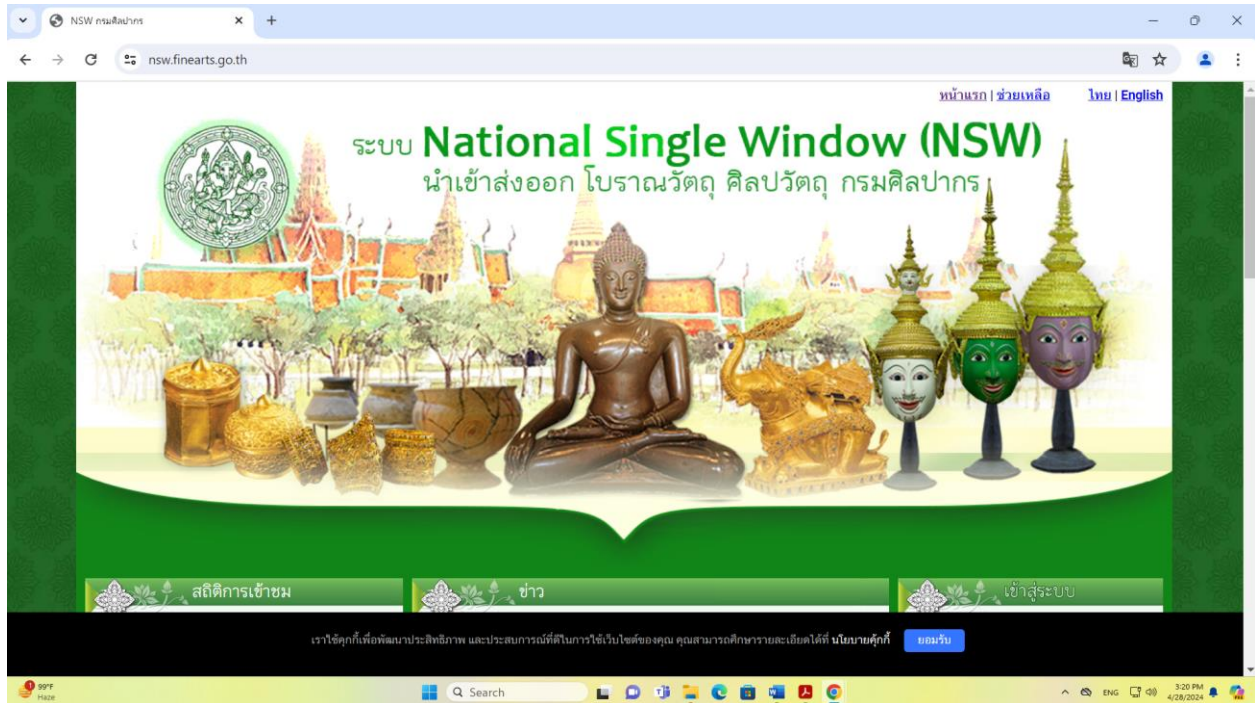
NSW กรมศิลปากร

nsw.finearts.go.th

หน้าแรก | ช่วยเหลือ

ไทย | English

ระบบ National Single Window (NSW)
นำเข้าส่งออก โบราณวัตถุ ศิลปวัตถุ กรมศิลปากร

สถิติการเข้าชม

ข่าว

เข้าสู่ระบบ

เราใช้คุกกี้เพื่อพัฒนาประสิทธิภาพ และประสบการณ์ที่ดีในการใช้เว็บไซต์ของคุณ คุณสามารถศึกษารายละเอียดได้ที่ นโยบายคุกกี้

ยอมรับ

99°F
Haze

Search

ENG

3:20 PM
4/28/2024